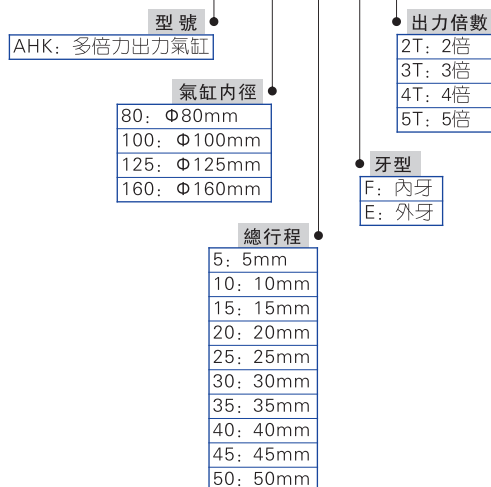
型號
AHK：多倍力出力氣缸

氣缸內徑
80：Φ80mm
100：Φ100mm
125：Φ125mm
160：Φ160mm

總行程
5：5mm
10：10mm
15：15mm
20：20mm
25：25mm
30：30mm
35：35mm
40：40mm
45：45mm
50：50mm

出力倍數
2T：2倍
3T：3倍
4T：4倍
5T：5倍

牙型
F：內牙
E：外牙